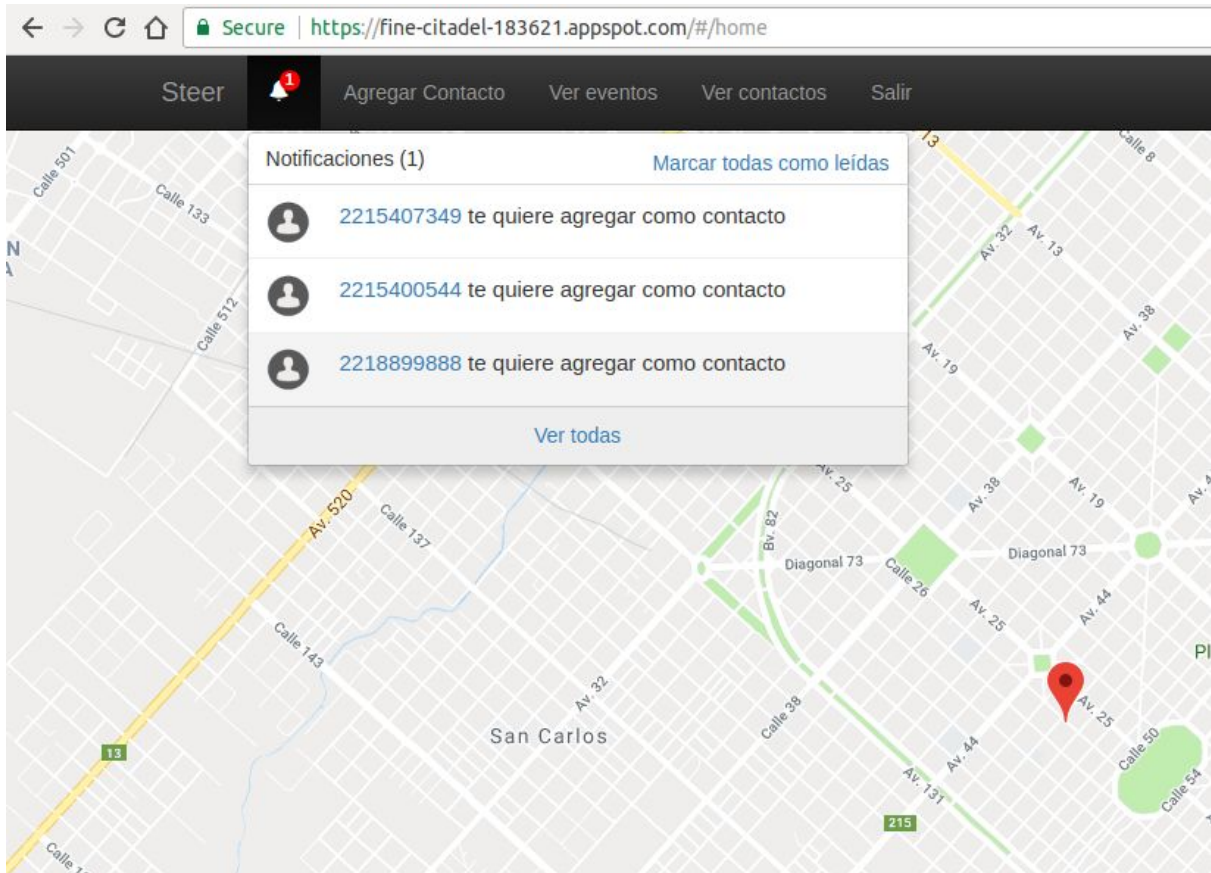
Secure | https://fine-citadel-183621.appspot.com/#/home

Steer 1 Agregar Contacto Ver eventos Ver contactos Salir

Notificaciones (1) Marcar todas como leídas

2215407349 te quiere agregar como contacto

2215400544 te quiere agregar como contacto

2218899888 te quiere agregar como contacto

Ver todas

Calle 501
Calle 133
Calle 512
Calle 8
Av. 32
Av. 13
Av. 38
Av. 19
Av. 25
Av. 38
Av. 19
Av. 520
Calle 137
Bv. 82
Diagonal 73
Calle 26
Diagonal 73
Av. 44
Av. 25
Calle 143
Av. 32
Calle 38
Av. 25
San Carlos
Av. 44
Calle 50
Calle 54
Av. 131
13
215